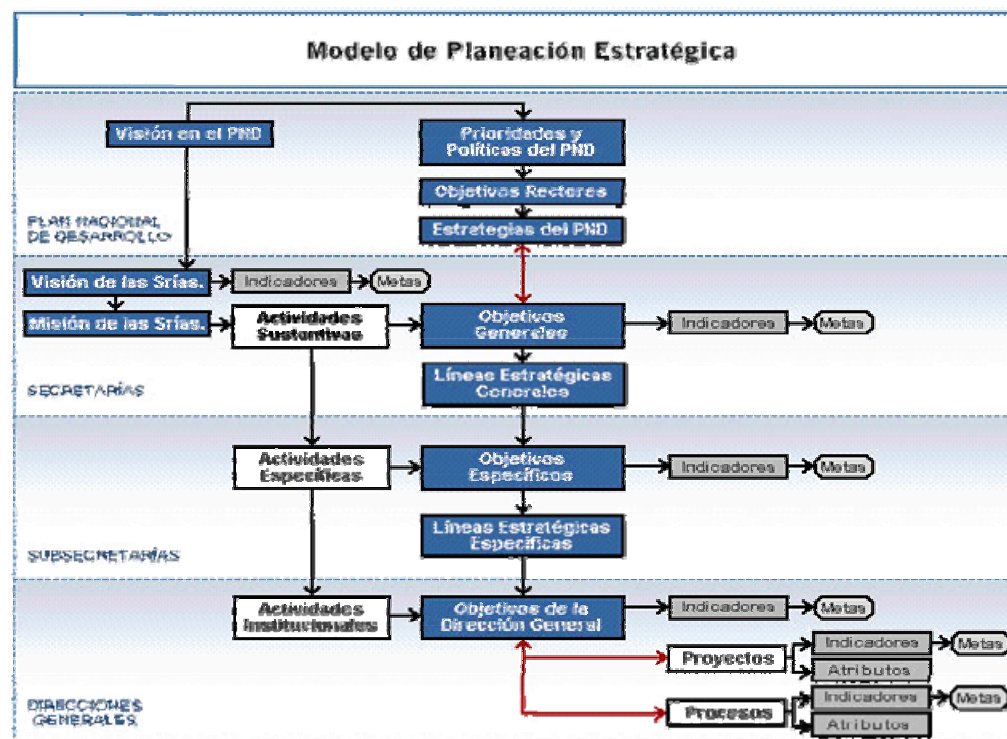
Modelo de Planeación Estratégica

Visión en el PND

Prioridades y Políticas del PND

Objetivos Rectores

Estrategias del PND

PLAN NACIONAL DE DESARROLLO

Visión de las Srías.

Indicadores

Metas

Misión de las Srías.

Actividades Sustantivas

Objetivos Generales

Indicadores

Metas

Líneas Estratégicas Generales

SECRETARÍAS

Actividades Específicas

Objetivos Específicos

Indicadores

Metas

Líneas Estratégicas Específicas

SUBSECRETARÍAS

Actividades Institucionales

Objetivos de la Dirección General

Indicadores

Metas

Proyectos

Indicadores

Metas

Atributos

DIRECCIONES GENERALES

Procesos

Indicadores

Metas

Atributos